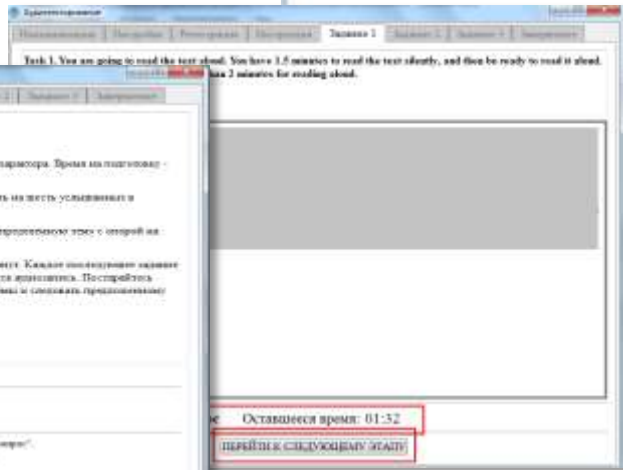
Тестирование

Ознакомление | Настройка | Регистрация | Инструкция | Задание 1 | Задание 2 | Задание 3 | Завершение

Task 1. You are going to read the text aloud. You have 1.5 minutes to read the text silently, and then be ready to read it aloud. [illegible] than 2 minutes for reading aloud.

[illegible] | Задание 3 | Завершение

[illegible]ратора. Время на подготовку -

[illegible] на шесть услышанных и

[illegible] предложенную тему с опорой на

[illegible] Каждое последующее задание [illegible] Постарайтесь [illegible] и следовать предложенному

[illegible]

Оставшееся время: 01:32

ПЕРЕЙТИ К СЛЕДУЮЩЕМУ ЭТАПУ